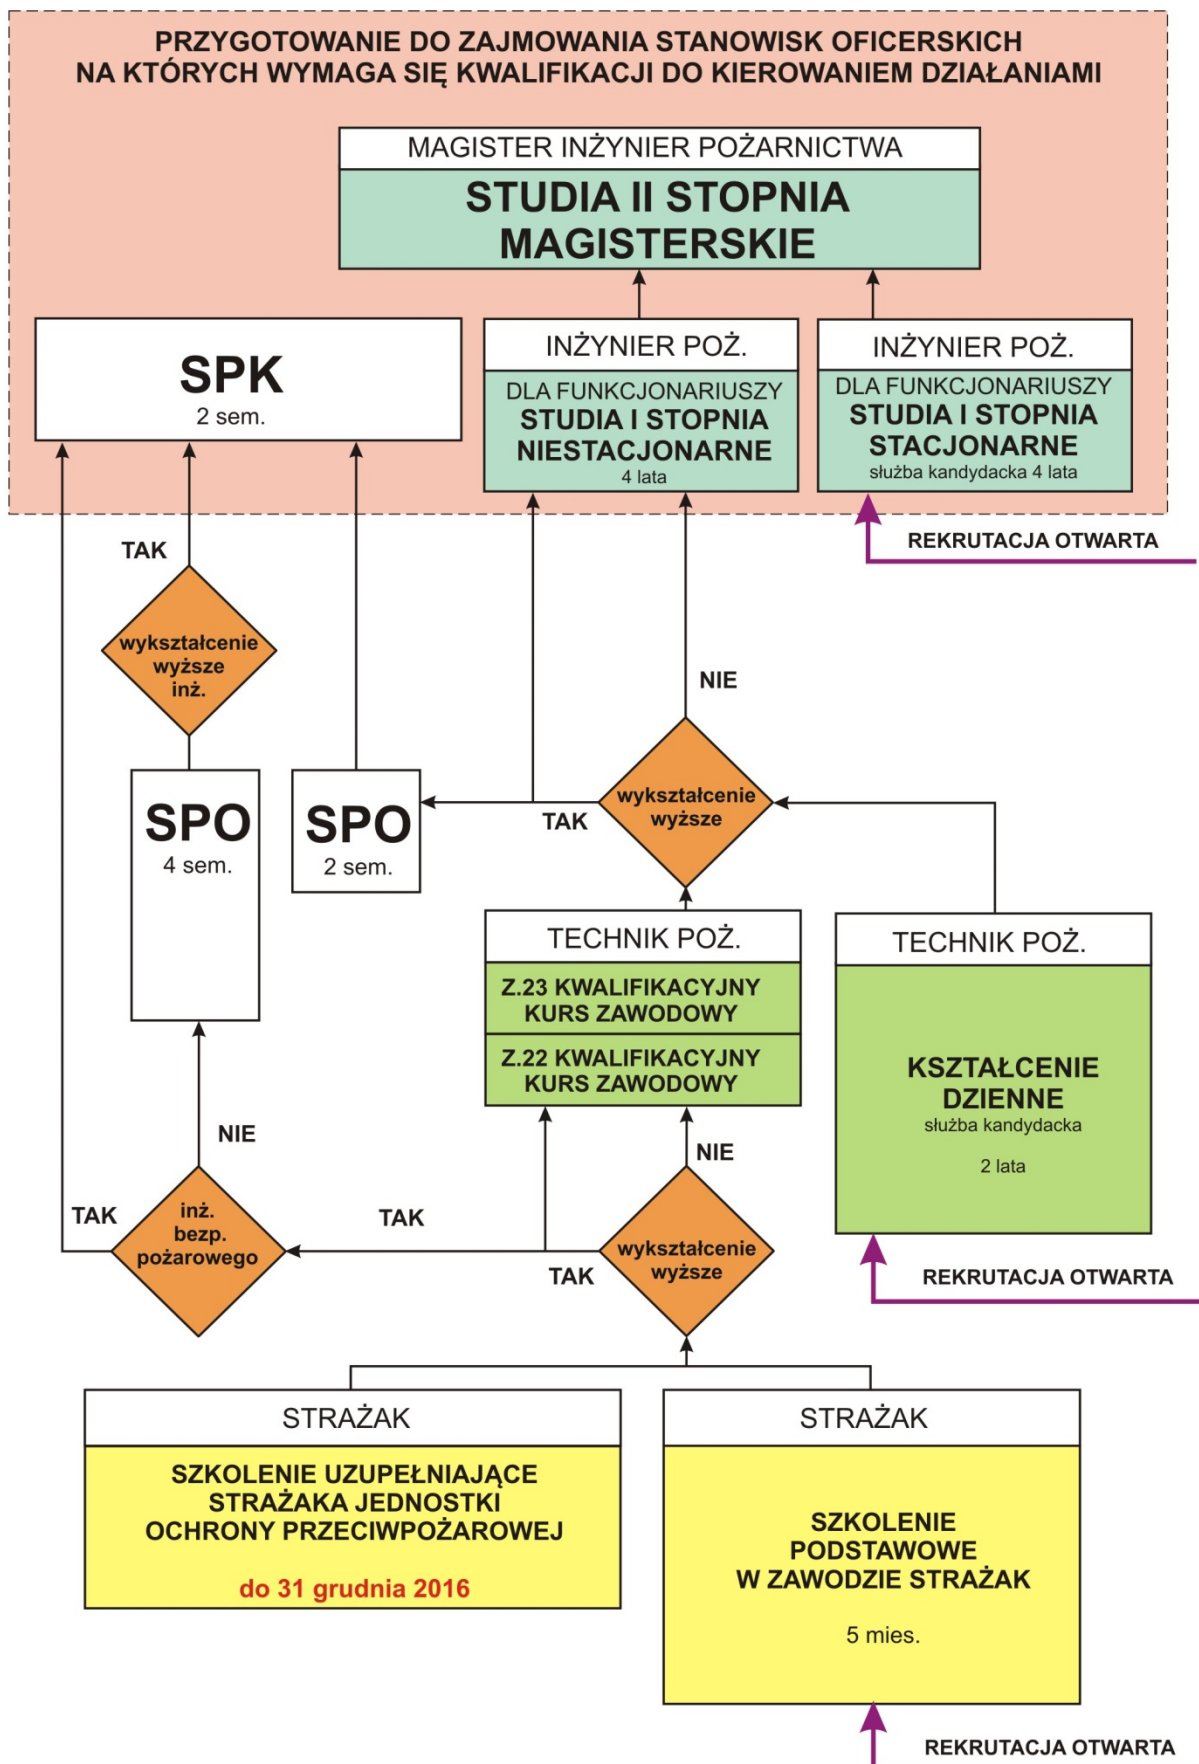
PRZYGOTOWANIE DO ZAJMOWANIA STANOWISK OFICERSKICH NA KTÓRYCH WYMAGA SIĘ KWALIFIKACJI DO KIEROWANIEM DZIAŁANIAMI

MAGISTER INŻYNIER POŻARNICTWA

STUDIA II STOPNIA MAGISTERSKIE

SPK
2 sem.

INŻYNIER POŻ.
DLA FUNKCJONARIUSZY
STUDIA I STOPNIA NIESTACJONARNE
4 lata

INŻYNIER POŻ.
DLA FUNKCJONARIUSZY
STUDIA I STOPNIA STACJONARNE
służba kandydacka 4 lata

REKRUTACJA OTWARTA

TAK

wykształcenie wyższe inż.

NIE

SPO
4 sem.

SPO
2 sem.

TAK

wykształcenie wyższe

TECHNIK POŻ.
Z.23 KWALIFIKACYJNY KURS ZAWODOWY
Z.22 KWALIFIKACYJNY KURS ZAWODOWY

TECHNIK POŻ.
KSZTAŁCENIE DZIENNE
służba kandydacka
2 lata

NIE

NIE

TAK

inż. bezp. pożarowego

TAK

TAK

wykształcenie wyższe

REKRUTACJA OTWARTA

STRAŻAK
SZKOLENIE UZUPEŁNIAJĄCE STRAŻAKA JEDNOSTKI OCHRONY PRZECIWPOŻAROWEJ
do 31 grudnia 2016

STRAŻAK
SZKOLENIE PODSTAWOWE W ZAWODZIE STRAŻAK
5 mies.

REKRUTACJA OTWARTA